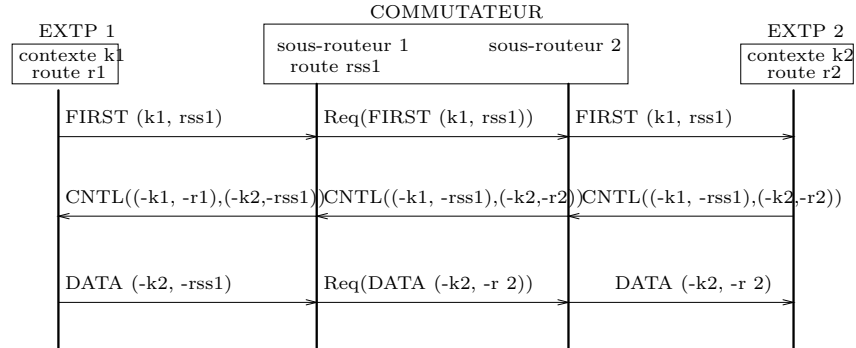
EXTP 1
contexte k1
route r1

COMMUTATEUR
sous-routeur 1
route rss1
sous-routeur 2

EXTP 2
contexte k2
route r2

FIRST (k1, rss1)
Req(FIRST (k1, rss1))
FIRST (k1, rss1)

CNTL((-k1, -r1),(-k2,-rss1))
CNTL((-k1, -rss1),(-k2,-r2))
CNTL((-k1, -rss1),(-k2,-r2))

DATA (-k2, -rss1)
Req(DATA (-k2, -r 2))
DATA (-k2, -r 2)